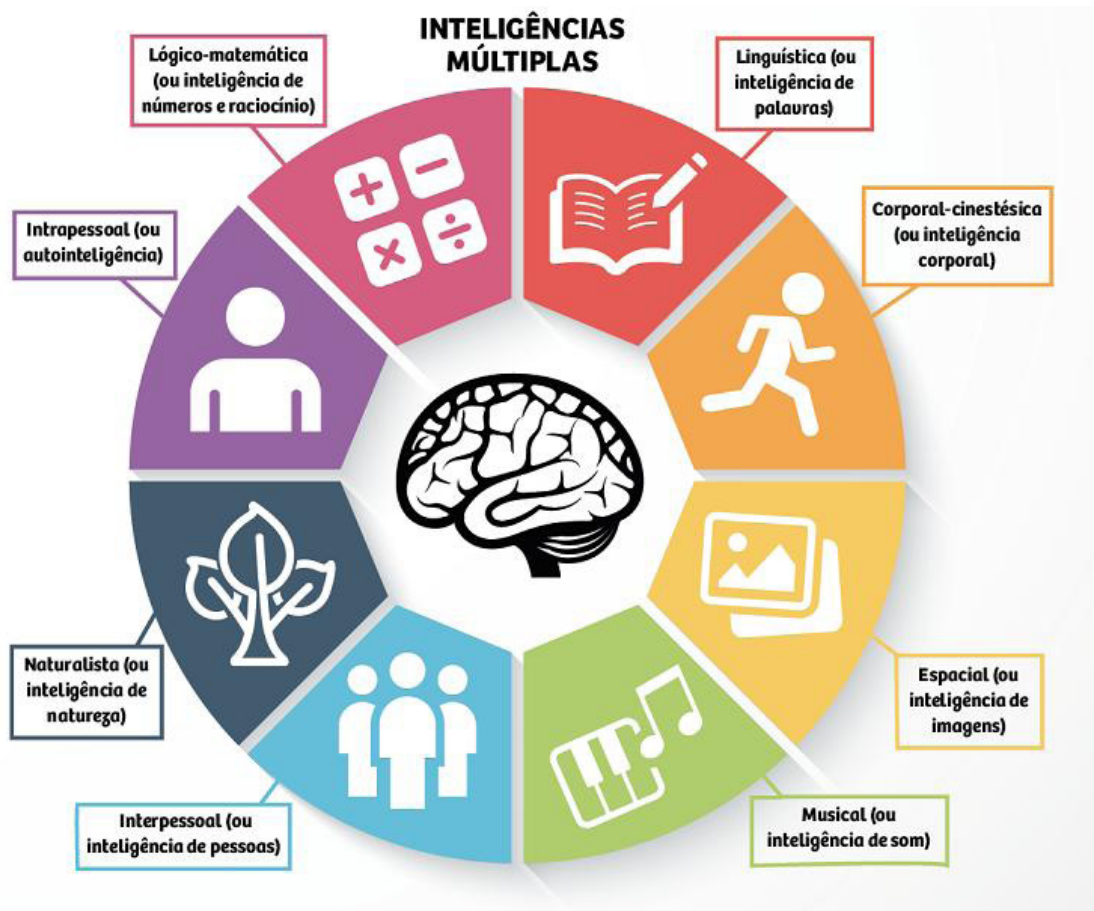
INTELIGÊNCIAS MÚLTIPLAS

Lógico-matemática (ou inteligência de números e raciocínio)

Linguística (ou inteligência de palavras)

Intrapessoal (ou autointeligência)

Corporal-cinestésica (ou inteligência corporal)

Naturalista (ou inteligência de natureza)

Espacial (ou inteligência de imagens)

Interpessoal (ou inteligência de pessoas)

Musical (ou inteligência de som)